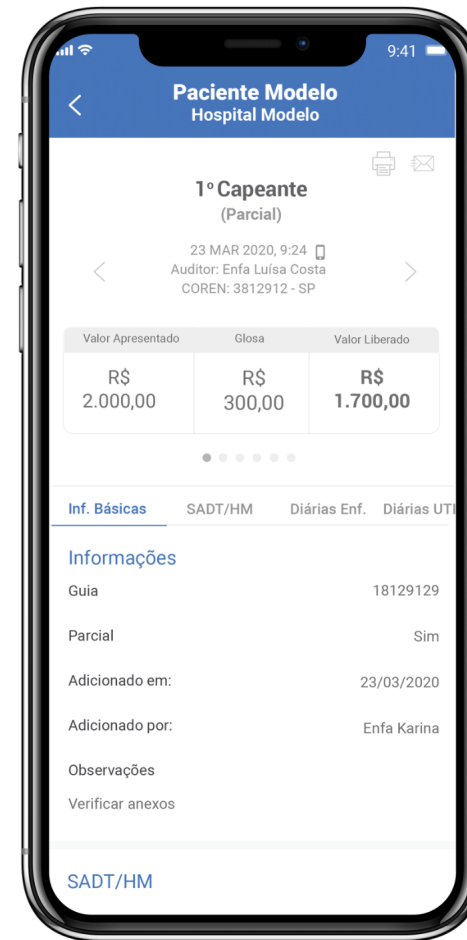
9:41

Paciente Modelo
Hospital Modelo

1º Capeante
(Parcial)

23 MAR 2020, 9:24
Auditor: Enfa Luísa Costa
COREN: 3812912 - SP

| Valor Apresentado | Glosa | Valor Liberado |
|---|---|---|
| R$ 2.000,00 | R$ 300,00 | R$ 1.700,00 |

Inf. Básicas | SADT/HM | Diárias Enf. | Diárias UTI

Informações

Guia 18129129

Parcial Sim

Adicionado em: 23/03/2020

Adicionado por: Enfa Karina

Observações
Verificar anexos

SADT/HM